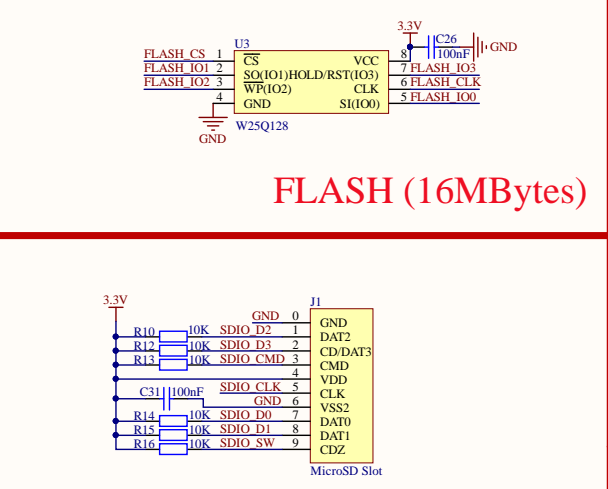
3.3V
C26
8
100nF
GND
U3
FLASH_CS 1 $\overline{CS}$ VCC
FLASH_IO1 2 SO(IO1)HOLD/RST(IO3) 7 FLASH_IO3
FLASH_IO2 3 $\overline{WP}$(IO2) CLK 6 FLASH_CLK
4 GND SI(IO0) 5 FLASH_IO0
W25Q128
GND

FLASH (16MBytes)

3.3V
J1
GND 0 GND
R10 10K SDIO_D2 1 DAT2
R12 10K SDIO_D3 2 CD/DAT3
R13 10K SDIO_CMD 3 CMD
4 VDD
C31 100nF SDIO_CLK 5 CLK
GND 6 VSS2
R14 10K SDIO_D0 7 DAT0
R15 10K SDIO_D1 8 DAT1
R16 10K SDIO_SW 9 CDZ
MicroSD Slot